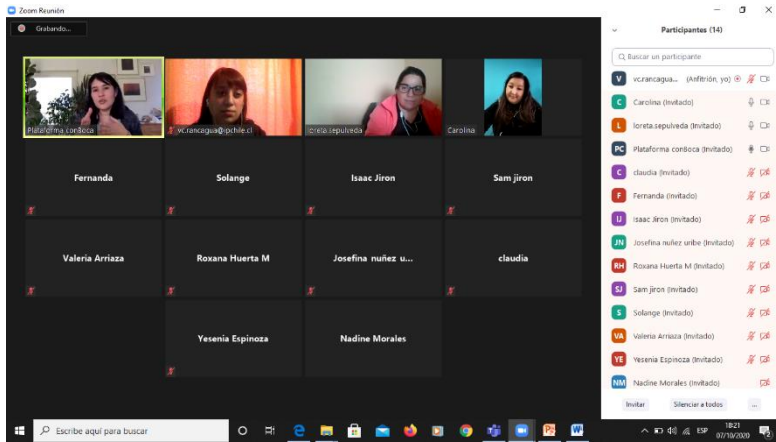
Zoom Reunión

Grabando...

Plataforma conSoca

vc.rancagua@pchile.cl

loreta.sepulveda

Carolina

Fernanda

Solange

Isaac Jiron

Sam jiron

Valeria Arriaza

Roxana Huerta M

Josefina nuñez u...

claudia

Yesenia Espinoza

Nadine Morales

Participantes (14)

Buscar un participante

vc.rancagua... (Anfitrión, yo)

Carolina (Invitado)

loreta.sepulveda (Invitado)

Plataforma conSoca (Invitado)

claudia (Invitado)

Fernanda (Invitado)

Isaac Jiron (Invitado)

Josefina nuñez uribe (Invitado)

Roxana Huerta M (Invitado)

Sam jiron (Invitado)

Solange (Invitado)

Valeria Arriaza (Invitado)

Yesenia Espinoza (Invitado)

Nadine Morales (Invitado)

Invitar

Silenciar a todos

...

Escribe aquí para buscar

ESP

18:21
07/10/2020